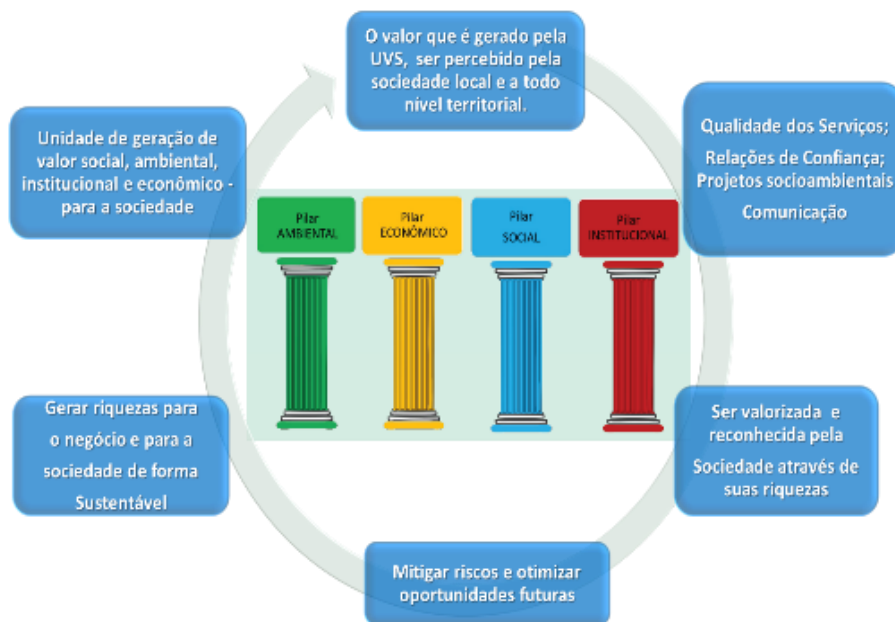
O valor que é gerado pela UVS, ser percebido pela sociedade local e a todo nível territorial.

Qualidade dos Serviços;

Relações de Confiança;

Projetos socioambientais

Comunicação

Ser valorizada e reconhecida pela

Sociedade através de suas riquezas

Mitigar riscos e otimizar oportunidades futuras

Gerar riquezas para o negócio e para a sociedade de forma Sustentável

Unidade de geração de valor social, ambiental, institucional e econômico - para a sociedade

Pilar AMBIENTAL

Pilar ECONÔMICO

Pilar SOCIAL

Pilar INSTITUCIONAL